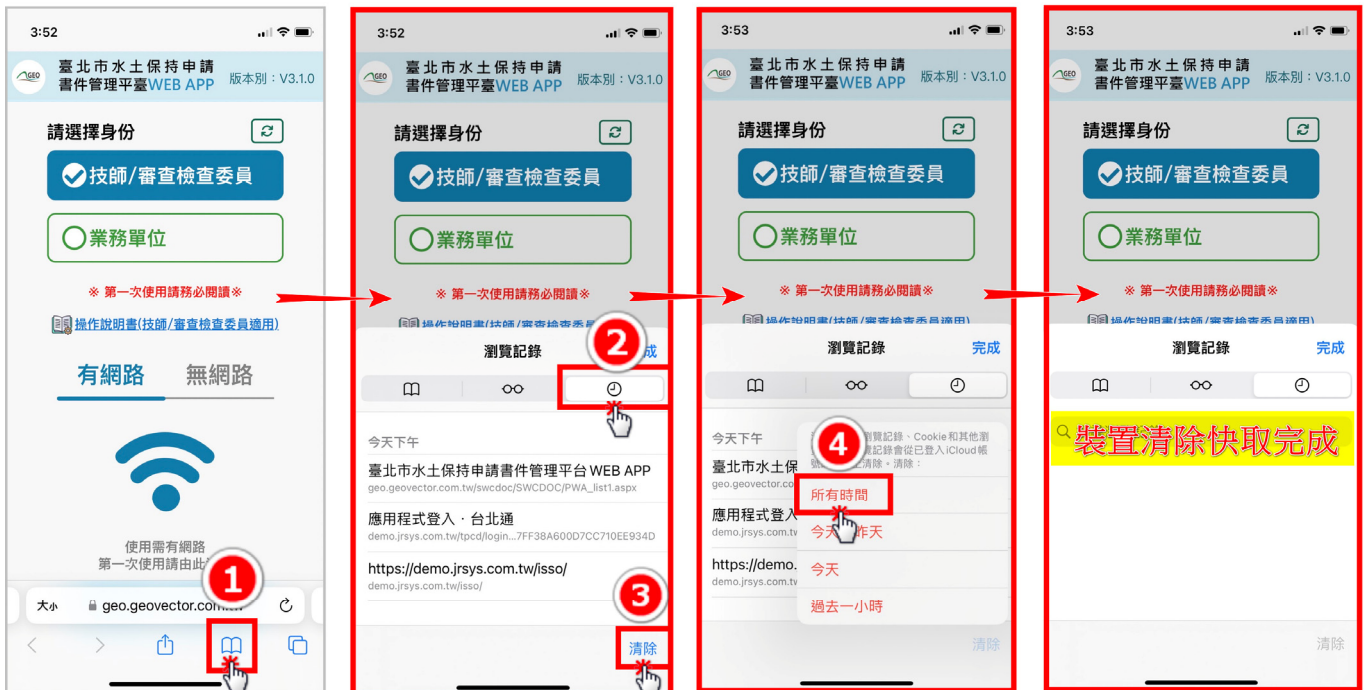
3:52

臺北市水土保持申請書件管理平臺WEB APP 版本別：V3.1.0

請選擇身份

技師/審查檢查委員

業務單位

※ 第一次使用請務必閱讀※

操作說明書(技師/審查檢查委員適用)

有網路 無網路

使用需有網路
第一次使用請由此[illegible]

1

大小 geo.geovector.com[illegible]

3:52

臺北市水土保持申請書件管理平臺WEB APP 版本別：V3.1.0

請選擇身份

技師/審查檢查委員

業務單位

※ 第一次使用請務必閱讀※

操作說明書(技師/審查檢查委員適用)

2

瀏覽記錄 完成

今天下午

臺北市水土保持申請書件管理平台 WEB APP
geo.geovector.com.tw/swcdoc/SWCDOC/PWA_list1.aspx

應用程式登入 · 台北通
demo.jrsys.com.tw/tpcd/login...7FF38A600D7CC710EE934D

https://demo.jrsys.com.tw/isso/
demo.jrsys.com.tw/isso/

3

清除

3:53

臺北市水土保持申請書件管理平臺WEB APP 版本別：V3.1.0

請選擇身份

技師/審查檢查委員

業務單位

※ 第一次使用請務必閱讀※

操作說明書(技師/審查檢查委員適用)

瀏覽記錄 完成

今天下午

臺北市水土保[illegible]
geo.geovector.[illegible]

應用程式登入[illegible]
demo.jrsys.com.tw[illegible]

https://demo.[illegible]
demo.jrsys.com.tw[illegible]

4

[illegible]瀏覽記錄、Cookie和其他瀏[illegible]覽記錄會從已登入iCloud帳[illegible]清除。清除：

所有時間

今天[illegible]昨天

今天

過去一小時

清除

3:53

臺北市水土保持申請書件管理平臺WEB APP 版本別：V3.1.0

請選擇身份

技師/審查檢查委員

業務單位

※ 第一次使用請務必閱讀※

操作說明書(技師/審查檢查委員適用)

瀏覽記錄 完成

裝置清除快取完成

清除